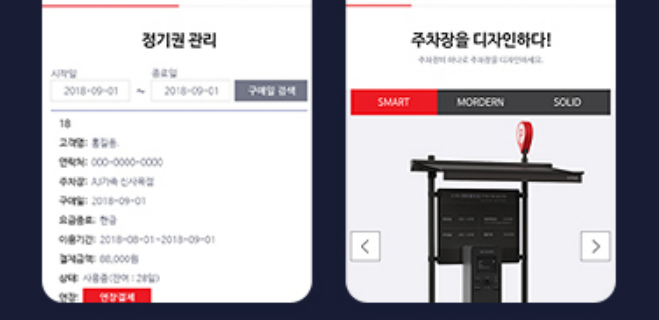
정기권 관리

시작일
2018-09-01
~
종료일
2018-09-01
구매일 검색

18
고객명: 홍길동
연락처: 000-0000-0000
주차장: AJ카속 신사목점
구매일: 2018-09-01
요금종류: 현금
이용기간: 2018-08-01~2018-09-01
결제금액: 88,000원
상태: 사용중(잔여 : 28일)
연장: 연장결제

주차장을 디자인하다!

주차장의 하나로 주차장을 디자인하세요.

SMART
MORDERN
SOLID